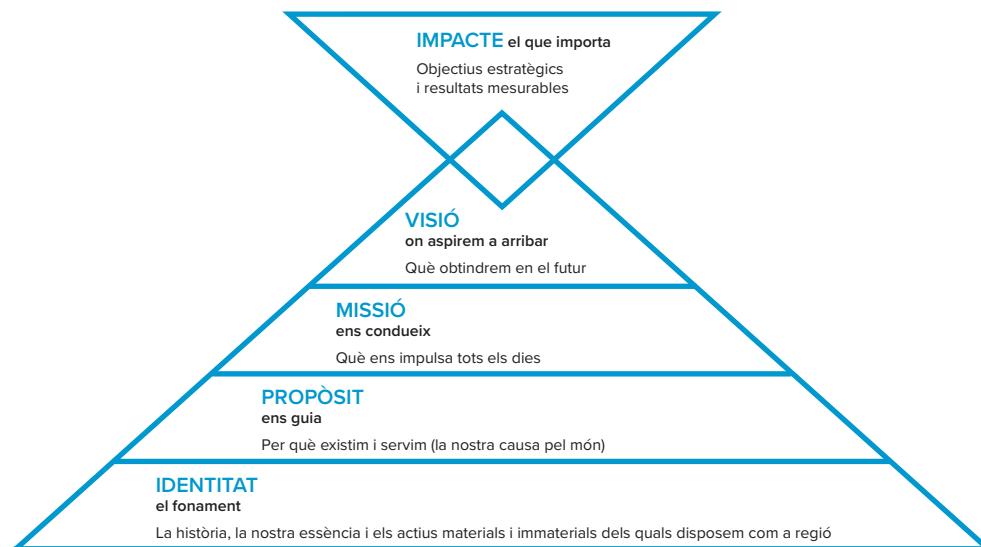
IMPACTE el que importa

Objectius estratègics i resultats mesurables

VISIÓ
on aspirem a arribar

Què obtindrem en el futur

MISSIÓ
ens condueix

Què ens impulsa tots els dies

PROPÒSIT
ens guia

Per què existim i servim (la nostra causa pel món)

IDENTITAT
el fonament

La història, la nostra essència i els actius materials i immaterials dels quals disposem com a regió